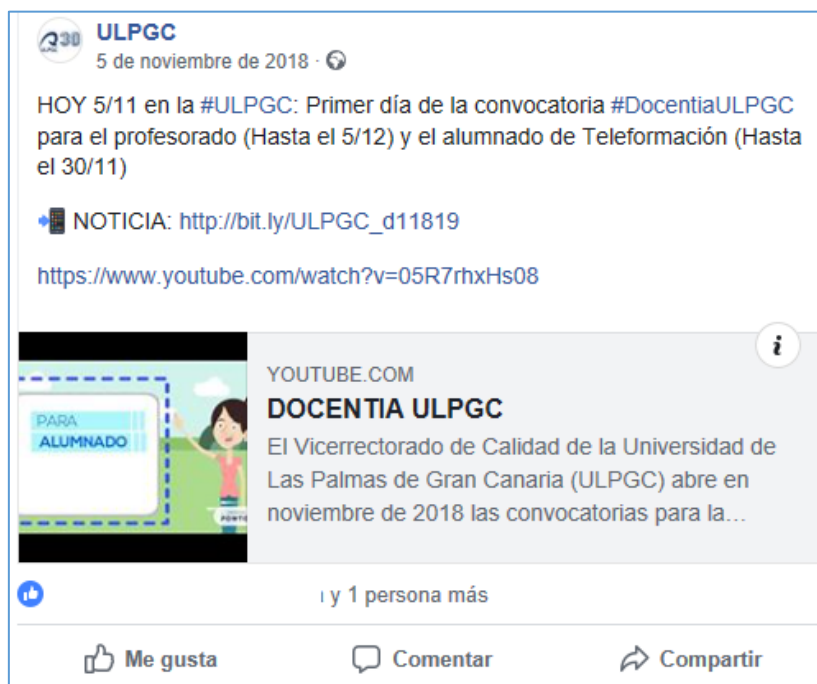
ULPGC
5 de noviembre de 2018 ·

HOY 5/11 en la #ULPGC: Primer día de la convocatoria #DocentiaULPGC para el profesorado (Hasta el 5/12) y el alumnado de Teleformación (Hasta el 30/11)

NOTICIA: http://bit.ly/ULPGC_d11819

https://www.youtube.com/watch?v=05R7rhxHs08

PARA
ALUMNADO

YOUTUBE.COM
DOCENTIA ULPGC
El Vicerrectorado de Calidad de la Universidad de Las Palmas de Gran Canaria (ULPGC) abre en noviembre de 2018 las convocatorias para la...

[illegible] y 1 persona más

Me gusta
Comentar
Compartir